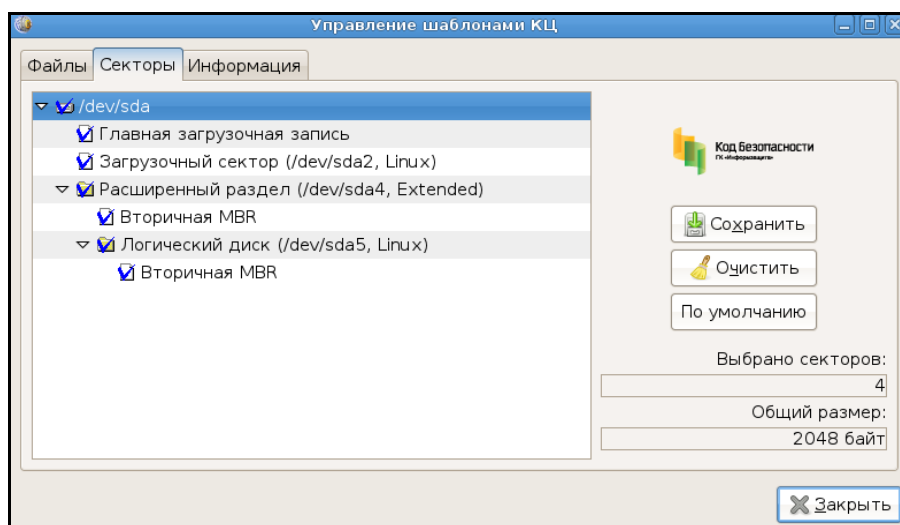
Управление шаблонами КЦ

Файлы Секторы Информация

/dev/sda
Главная загрузочная запись
Загрузочный сектор (/dev/sda2, Linux)
Расширенный раздел (/dev/sda4, Extended)
Вторичная MBR
Логический диск (/dev/sda5, Linux)
Вторичная MBR

Код Безопасности
ГК «Информзащита»

Сохранить
Очистить
По умолчанию

Выбрано секторов:
4
Общий размер:
2048 байт

Закрыть